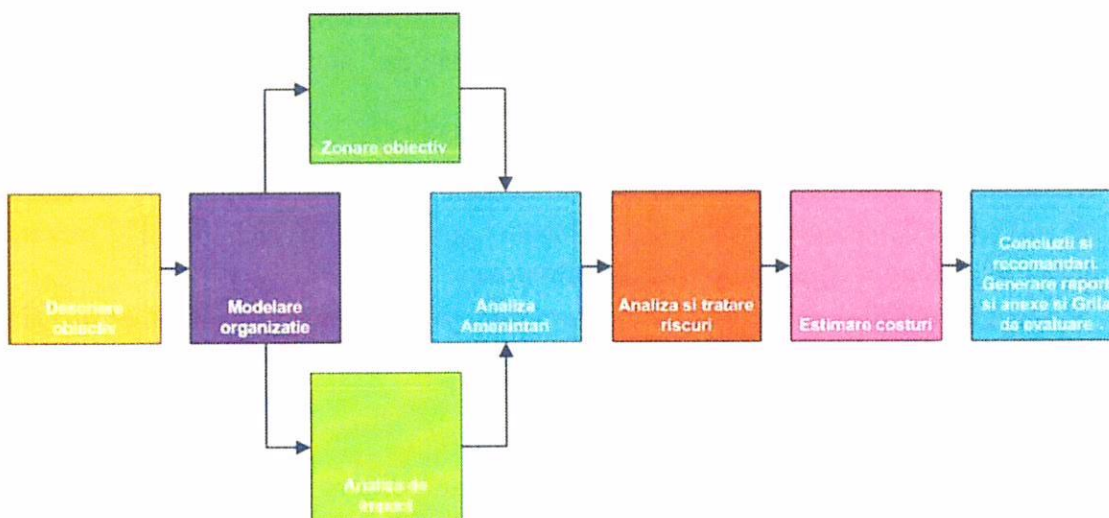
Zonare obiectiv

Descriere obiectiv

Modelare organizatie

Analiza Amenintari

Analiza si tratare riscuri

Estimare costuri

Concluzii si recomandari. Generare rapor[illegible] si anexe si Grila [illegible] de evaluare .

Analiza de impact